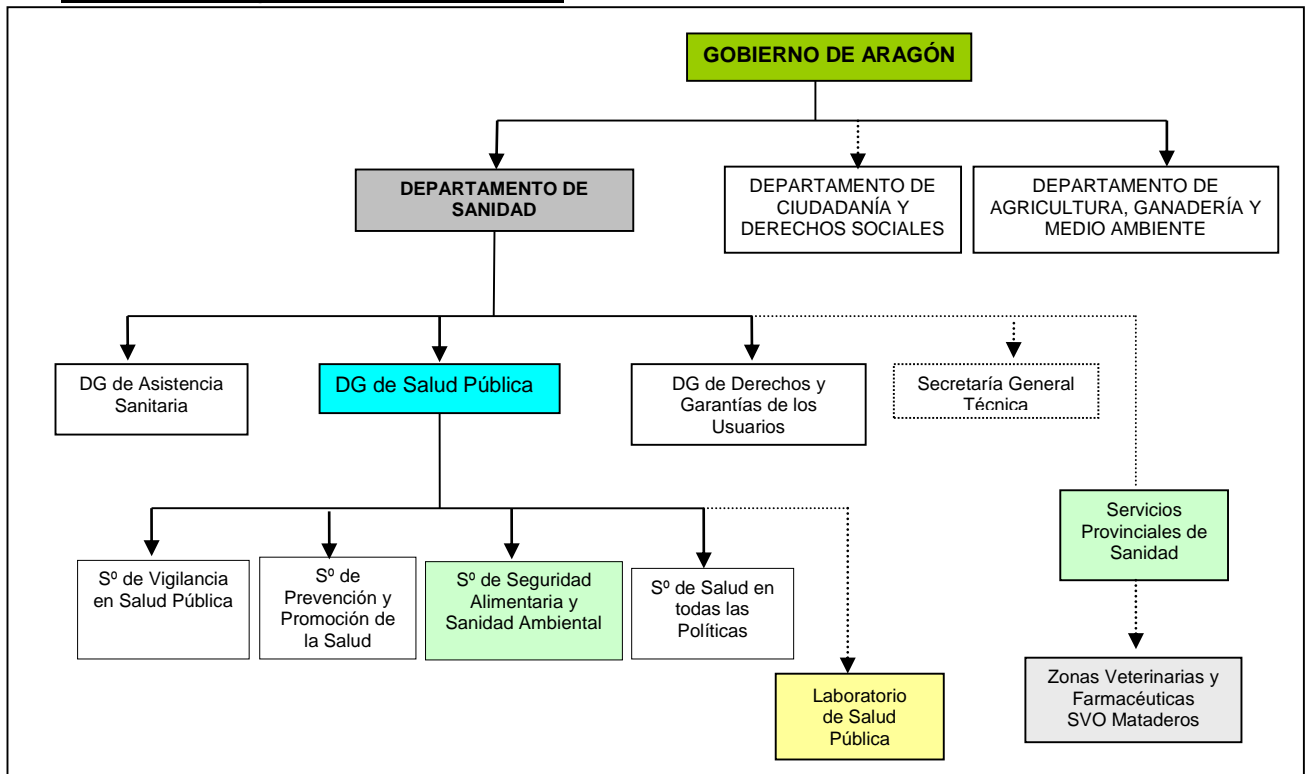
GOBIERNO DE ARAGÓN

DEPARTAMENTO DE SANIDAD

DEPARTAMENTO DE CIUDADANÍA Y DERECHOS SOCIALES

DEPARTAMENTO DE AGRICULTURA, GANADERÍA Y MEDIO AMBIENTE

DG de Asistencia Sanitaria

DG de Salud Pública

DG de Derechos y Garantías de los Usuarios

Secretaría General Técnica

Servicios Provinciales de Sanidad

Sº de Vigilancia en Salud Pública

Sº de Prevención y Promoción de la Salud

Sº de Seguridad Alimentaria y Sanidad Ambiental

Sº de Salud en todas las Políticas

Laboratorio de Salud Pública

Zonas Veterinarias y Farmacéuticas SVO Mataderos